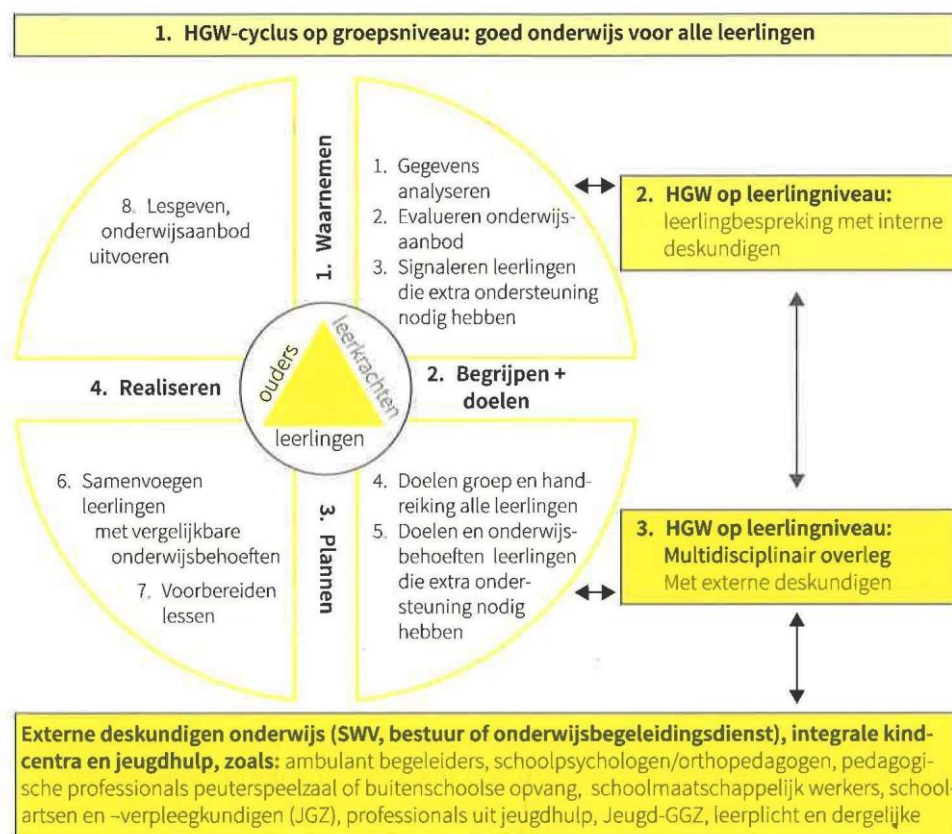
1. HGW-cyclus op groepsniveau: goed onderwijs voor alle leerlingen

8. Lesgeven, onderwijsaanbod uitvoeren

1. Waarnemen

1. Gegevens analyseren
2. Evalueren onderwijsaanbod
3. Signaleren leerlingen die extra ondersteuning nodig hebben

2. HGW op leerlingniveau: leerlingbespreking met interne deskundigen

4. Realiseren

ouders

leerkrachten

leerlingen

2. Begrijpen + doelen

6. Samenvoegen leerlingen met vergelijkbare onderwijsbehoeften
7. Voorbereiden lessen

3. Plannen

4. Doelen groep en handreiking alle leerlingen
5. Doelen en onderwijsbehoeften leerlingen die extra ondersteuning nodig hebben

3. HGW op leerlingniveau: Multidisciplinair overleg Met externe deskundigen

Externe deskundigen onderwijs (SWV, bestuur of onderwijsbegeleidingsdienst), integrale kindcentra en jeugdhulp, zoals: ambulant begeleiders, schoolpsychologen/orthopedagogen, pedagogische professionals peuterspeelzaal of buitenschoolse opvang, schoolmaatschappelijk werkers, schoolartsen en –verpleegkundigen (JGZ), professionals uit jeugdhulp, Jeugd-GGZ, leerplicht en dergelijke